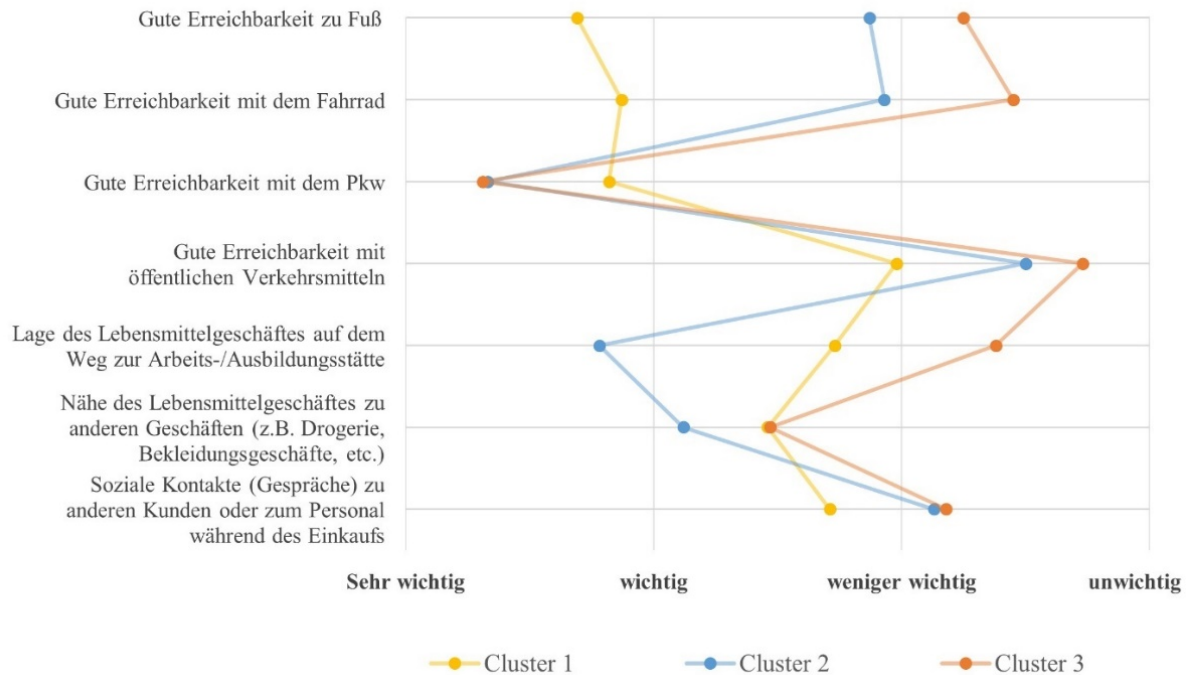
Gute Erreichbarkeit zu Fuß

Gute Erreichbarkeit mit dem Fahrrad

Gute Erreichbarkeit mit dem Pkw

Gute Erreichbarkeit mit öffentlichen Verkehrsmitteln

Lage des Lebensmittelgeschäftes auf dem Weg zur Arbeits-/Ausbildungsstätte

Nähe des Lebensmittelgeschäftes zu anderen Geschäften (z.B. Drogerie, Bekleidungsgeschäfte, etc.)

Soziale Kontakte (Gespräche) zu anderen Kunden oder zum Personal während des Einkaufs

Sehr wichtig
wichtig
weniger wichtig
unwichtig

Cluster 1
Cluster 2
Cluster 3